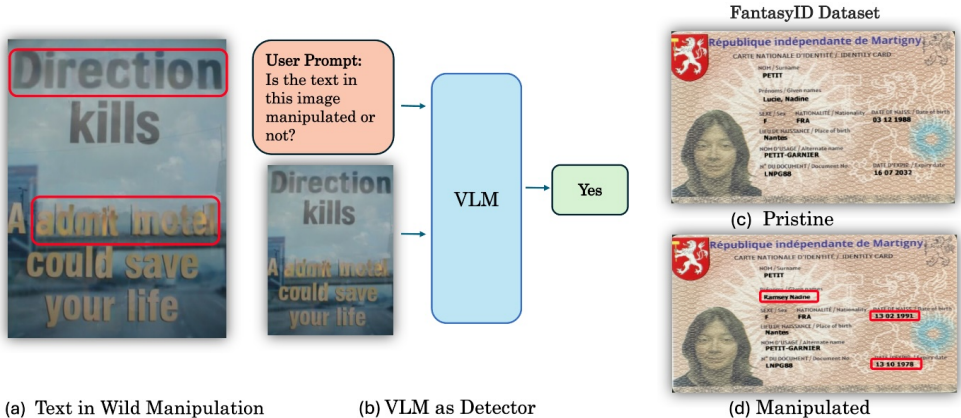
Direction kills

A admit motel could save your life

User Prompt: Is the text in this image manipulated or not?

Direction kills

A admit motel could save your life

VLM

Yes

FantasyID Dataset

République indépendante de Martigny

CARTE NATIONALE D'IDENTITÉ / IDENTITY CARD

NOM / Surname
PETIT

Prénoms / Given names
Lucie, Nadine

SEXE / Sex F
NATIONALITÉ / Nationality FRA
DATE DE NAISSANCE / Date of birth 03 12 1988

LIEU DE NAISSANCE / Place of birth
Nantes

NOM D'USAGE / Alternate name
PETIT-GARNIER

N° DU DOCUMENT / Document No
LNPG88

DATE D'EXPIRY / Expiry date
16 07 2037

(c) Pristine

République indépendante de Martigny

CARTE NATIONALE D'IDENTITÉ / IDENTITY CARD

NOM / Surname
PETIT

Ramsey Nadine

SEXE / Sex F
NATIONALITÉ / Nationality FRA
13 02 1991

PETIT-GARNIER

LNPG88

13 10 1978

(a) Text in Wild Manipulation

(b) VLM as Detector

(d) Manipulated